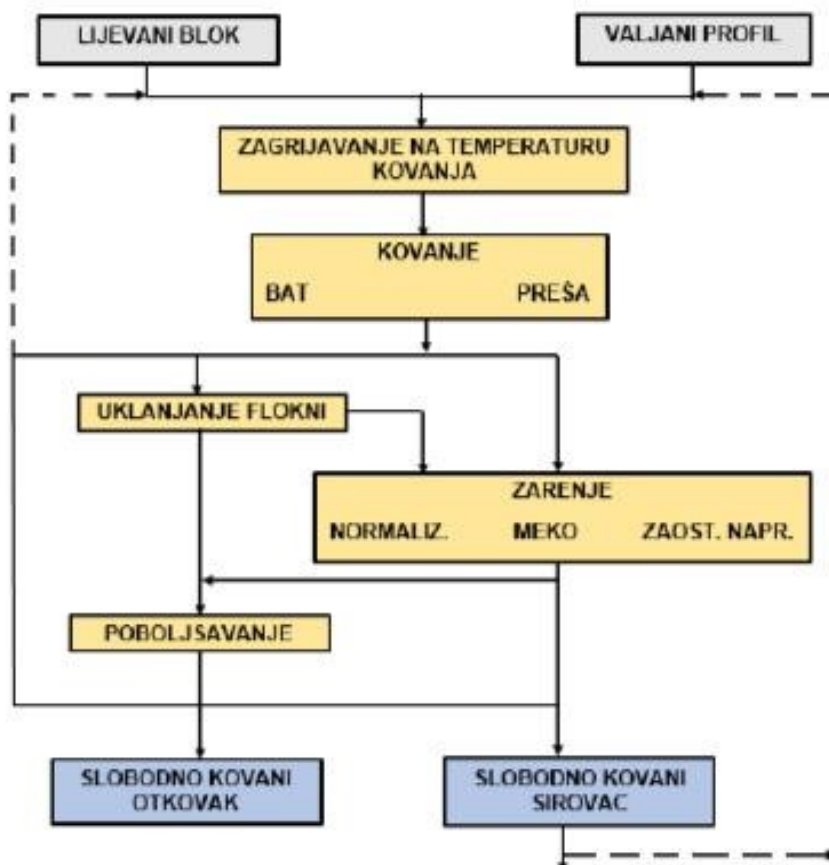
LIJEVANI BLOK

VALJANI PROFIL

ZAGRIJAVANJE NA TEMPERATURU KOVANJA

KOVANJE

BAT

PREŠA

UKLANJANJE FLOKNI

ZARENJE

NORMALIZ.

MEKO

ZAOST. NAPR.

POBOLJSAVANJE

SLOBODNO KOVANI OTKOVAK

SLOBODNO KOVANI SIROVAC